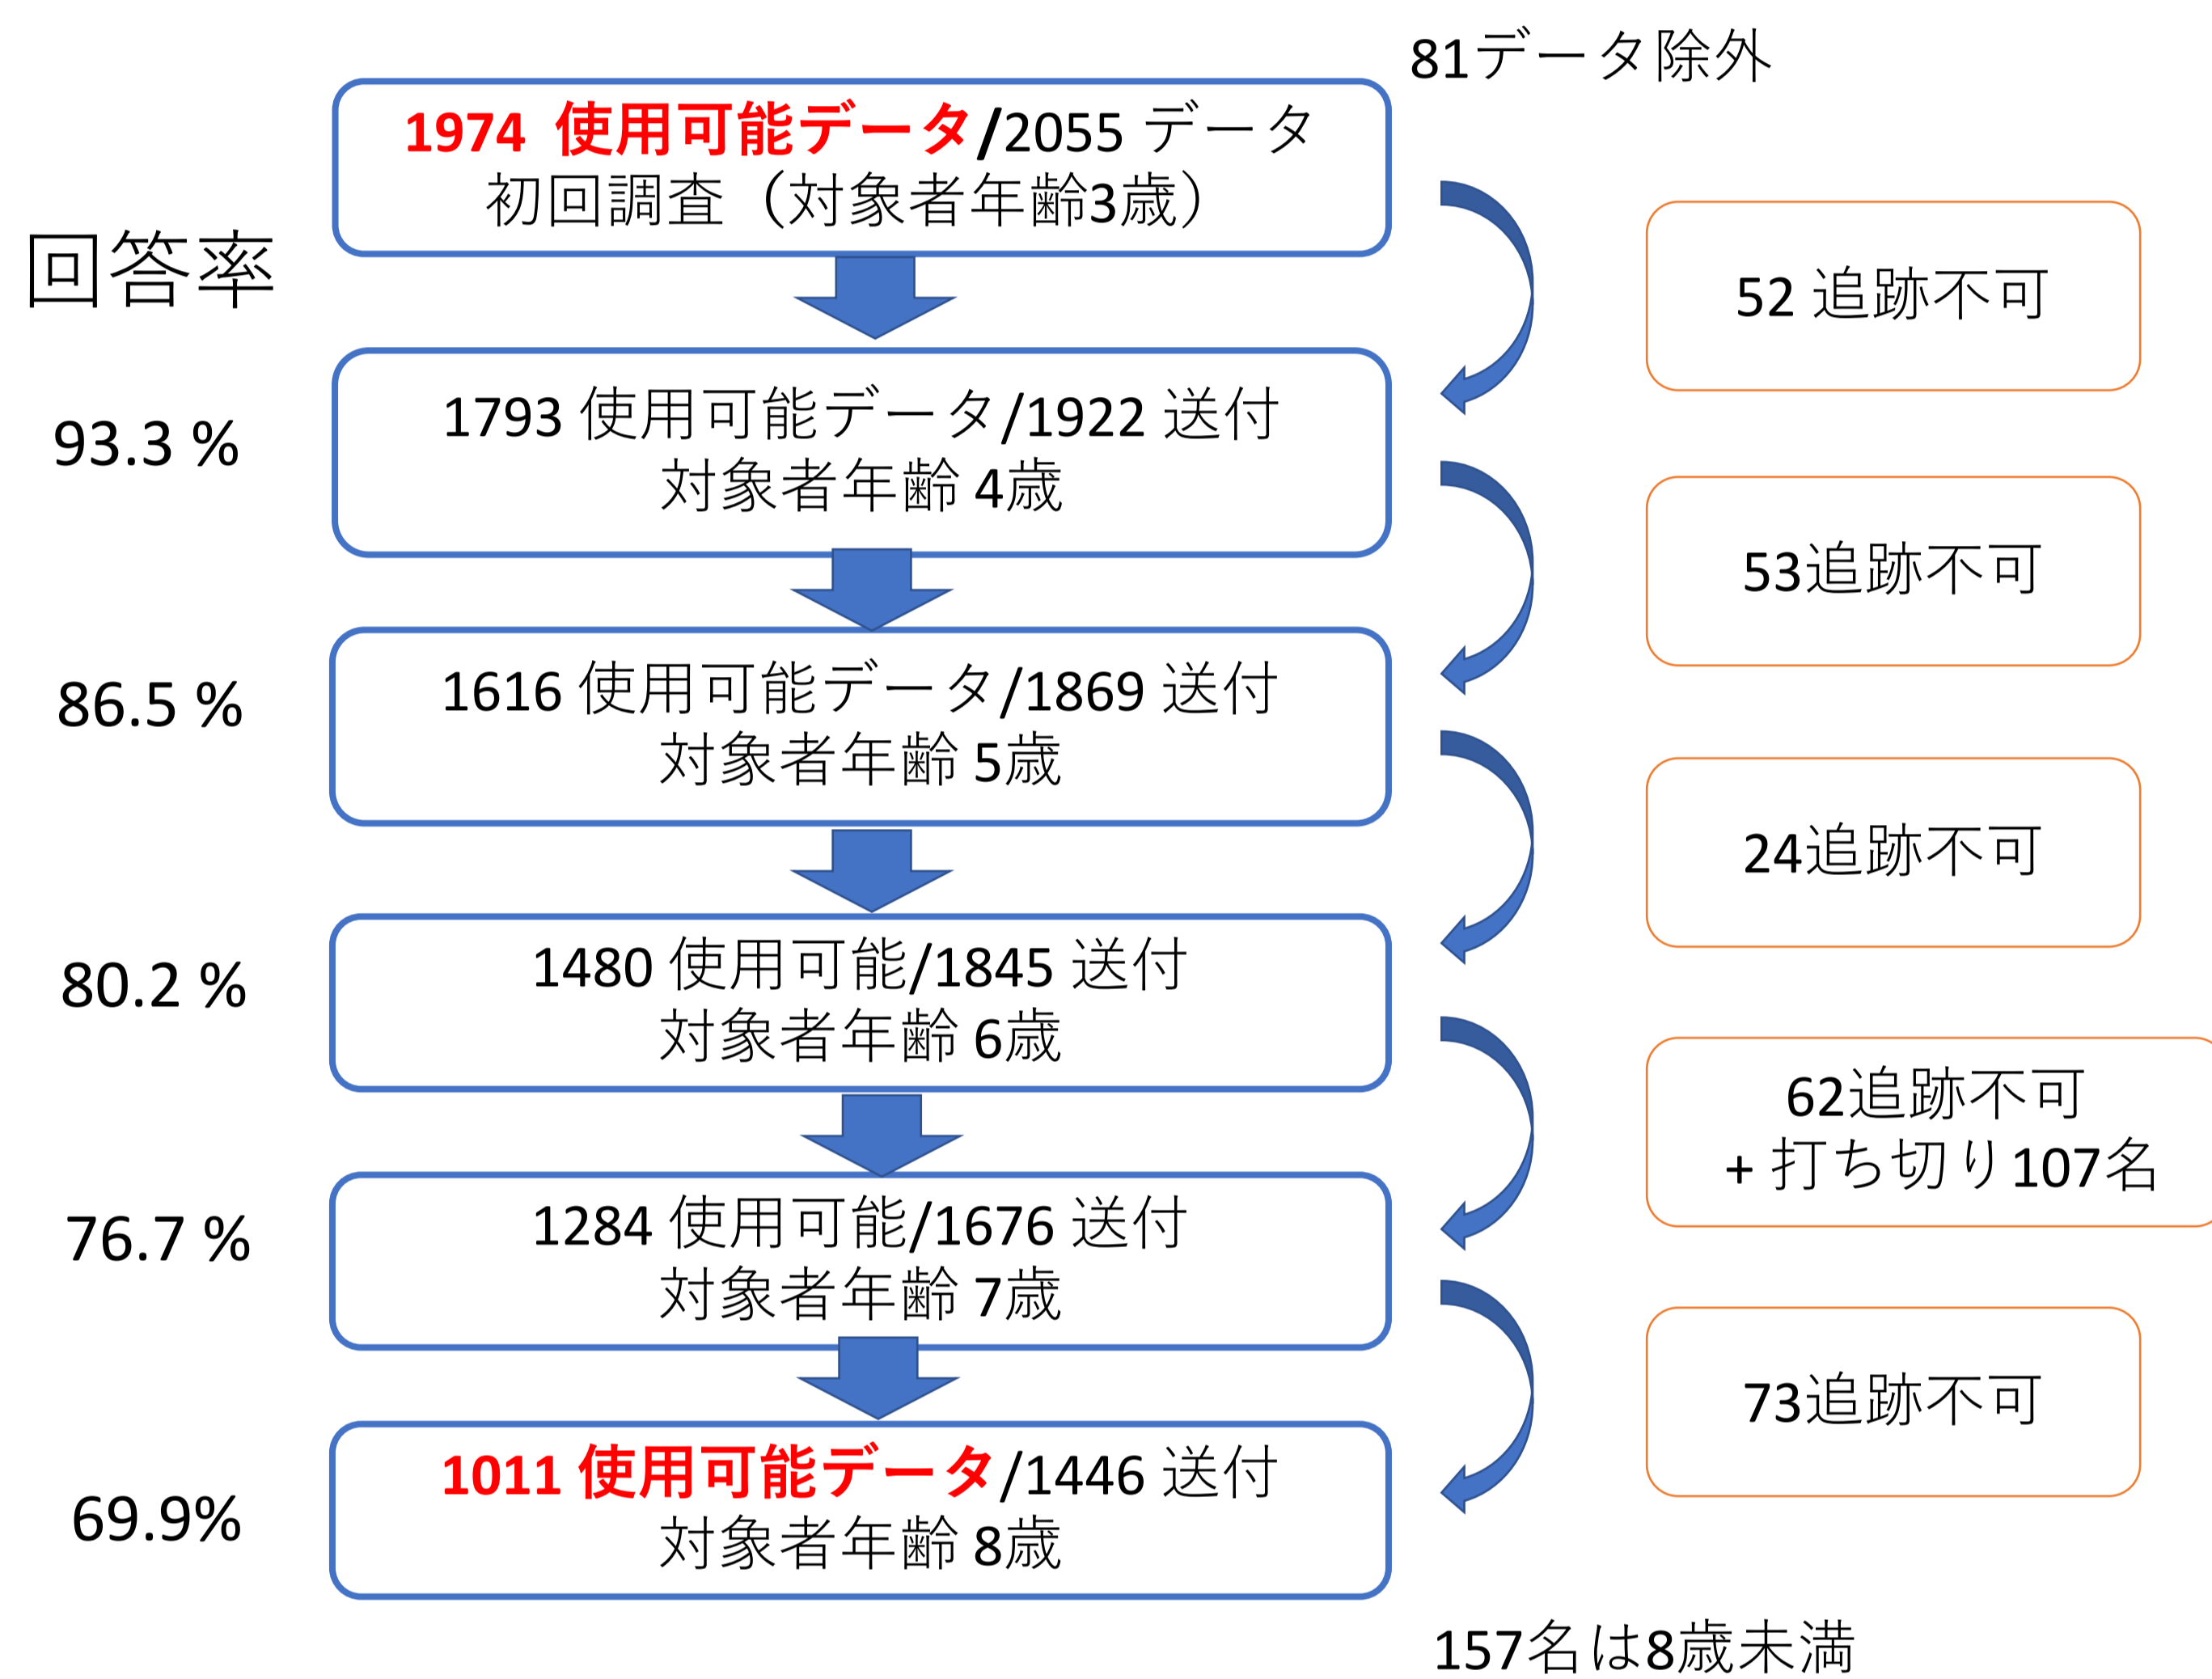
81データ除外

1974 使用可能データ/2055 データ
初回調査（対象者年齢3歳）

回答率

52 追跡不可

93.3 %

1793 使用可能データ/1922 送付
対象者年齢 4歳

53追跡不可

86.5 %

1616 使用可能データ/1869 送付
対象者年齢 5歳

24追跡不可

80.2 %

1480 使用可能/1845 送付
対象者年齢 6歳

62追跡不可
+ 打ち切り107名

76.7 %

1284 使用可能/1676 送付
対象者年齢 7歳

73追跡不可

69.9%

1011 使用可能データ/1446 送付
対象者年齢 8歳

157名は8歳未満